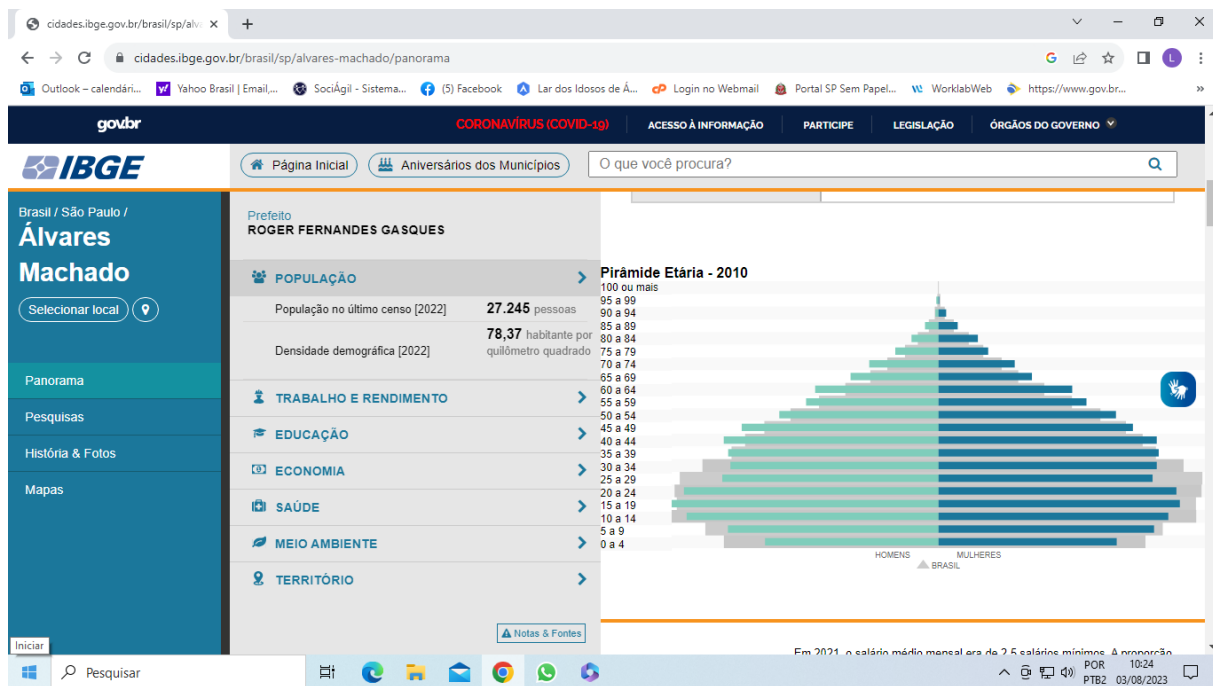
cidades.ibge.gov.br/brasil/sp/alva ×
+

cidades.ibge.gov.br/brasil/sp/alvares-machado/panorama

Outlook – calendári... Yahoo Brasil | Email,... SociÁgil - Sistema... (5) Facebook Lar dos Idosos de Á... Login no Webmail Portal SP Sem Papel... WorklabWeb https://www.gov.br...

gov.br CORONAVÍRUS (COVID-19) ACESSO À INFORMAÇÃO PARTICIPE LEGISLAÇÃO ÓRGÃOS DO GOVERNO

IBGE Página Inicial Aniversários dos Municípios O que você procura?

Brasil / São Paulo /
Álvares Machado
Selecionar local

Panorama
Pesquisas
História & Fotos
Mapas

Prefeito
ROGER FERNANDES GASQUES

POPULAÇÃO
População no último censo [2022] 27.245 pessoas
Densidade demográfica [2022] 78,37 habitante por quilômetro quadrado

TRABALHO E RENDIMENTO
EDUCAÇÃO
ECONOMIA
SAÚDE
MEIO AMBIENTE
TERRITÓRIO

Notas & Fontes

Pirâmide Etária - 2010
100 ou mais
95 a 99
90 a 94
85 a 89
80 a 84
75 a 79
70 a 74
65 a 69
60 a 64
55 a 59
50 a 54
45 a 49
40 a 44
35 a 39
30 a 34
25 a 29
20 a 24
15 a 19
10 a 14
5 a 9
0 a 4
HOMENS MULHERES
BRASIL

Em 2021, o salário médio mensal era de 2,5 salários mínimos. A proporção

Iniciar
Pesquisar
POR PTB2 10:24 03/08/2023